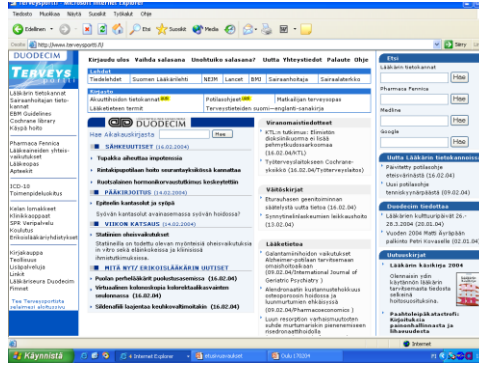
Terveysportti - Microsoft Internet Explorer

Tiedosto Muokkaa Näytä Suosikit Työkalut Ohje

Edellinen Suosikit Media

Osoite http://www.terveysportti.fi/

DUODECIM TERVEYSPORTTI

Kirjaudu ulos Vaihda salasana Unohtuiko salasana? Uutta Yhteystiedot Palaute Ohje

Lehdet
Tiedelehdet Suomen Lääkärilehti NEJM Lancet BMJ Sairaanhoitaja Sairaalatekniikka

Tietokannat
Akuuttihoidon tietokannat Potilasohjeet Matkailijan terveysopas
Lääketieteen termit Terveystieteiden suomi—englanti-sanakirja

Lääkärin tietokannat
Sairaanhoitajan tietokannat
EBM Guidelines
Cochrane library
Käypä hoito

Pharmaca Fennica
Lääkeaineiden yhteisvaikutukset
Lääkeopas
Apteekit

ICD-10
Toimenpideluokitus

Kelan lomakkeet
Kliinikkoppaat
SPR Veripalvelu
Koulutus
Erikoislääkärinyhdistykset

Kirjakauppa
Tietlinsui
Lisäpalveluja
Linkit
Lääkäriseura Duodecim
Posset

Tee Terveysportista selaimesi aloitussivu

DUODECIM
Hae Aikakauskirjasta Hae

SÄHKEUUTISET (16.02.2004)
Tupakka alhaiitaa impotenssia
Rintakipupotilaan hoito seurantayksikössä kannattaa
Ruotsalainen hormonikorvaustutkimus keskeytettiin

PÄÄKIRJOITUS (14.02.2004)
Epäteen kantasolut ja syöpä
Syövän kantasolut avainasemassa syövän hoidossa?

VIIKON KATSAUS (16.02.2004)
Statiinien oheisvaikutukset
Statiineilla on todettu olevan myönteisiä oheisvaikutuksia in vitro sekä eläinkokeissa ja kliinisissä ihmistutkimuksissa.

MITÄ NYT/ ERIKOISLÄÄKÄRIN UUTISET
Psykiatriset potilaat paaksissa (16.02.04)
Virtsaelimen kolonoskopia kolorektaalikarsinooman seulonnassa (16.02.04)
Sildenafili laajentaa keuhkovaltimoitaa (16.02.04)

Viranomaistiedotteet
KTL:n tutkimus: Elimistön dioksiinikuormia ei lisää pehmytkudossairauksia (16.02.04/KTL)
Työterveyslaitokseen Cochrane-yksikkö (16.02.04/Työterveyslaitos)

Väitöskirjat
Sturaulnasen geenitoiminnan säätelystä uutta tietoa (16.02.04)
Synnytinelinlaskeumien leikkaushoito (13.02.04)

Lääketietoa
Galantamiinihoidon vaikutukset Alzheimer-potilaan tarvitsemaan omaishoitoaikaan (09.02.04/International Journal of Geriatric Psychiatry)
Alendronaatin kustannustehokkuus osteoporoosin hoidossa ja luunmurtumien ehkäisyssä (09.02.04/Pharmacoeconomics)
Luun resorption vaihtoehtoisuutta suhde murtumariskin pienenemiseen risedronaattihoidolla

Etsi
Lääkärin tietokannat Hae
Pharmaca Fennica Hae
Medline Hae
Google Hae

Uutta Lääkärin tietokannoissa
Päivitetty potilasohjeeteeisvarainastä (16.02.04)
Uusi potilasohje teenisikyynärpäästä (09.02.04)

Duodecim tiedottaa
Lääkärien kulttuuripäivät 26.-28.3.2004 (25.01.04)
Vuoden 2004 Matti Äyräpään palkinto Petri Kovaselle (02.01.04)

Uutuuskirjat
Lääkärin käsikirja 2004
Olennaisin ydin käytännön lääkärin tarvitsemasta tiedosta selkeinä hoitosuosituksina.
Paahtoleipäkatastrofi: Kirjoituksia painonhallinnasta ja lihavuudesta

Internet

Käynnistä Internet Explorer Oulu 170204